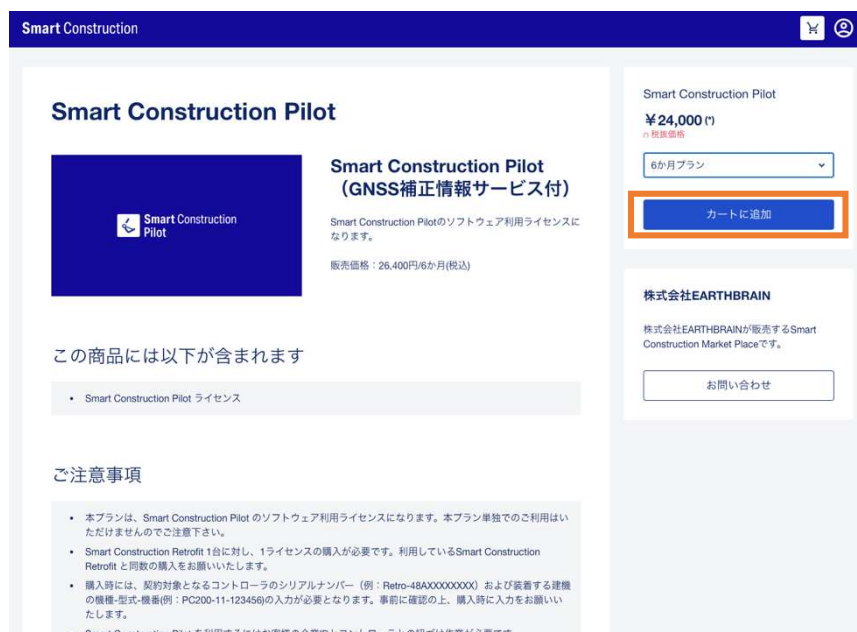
Smart Construction

Smart Construction Pilot

Smart Construction Pilot

Smart Construction Pilot
(GNSS補正情報サービス付)

Smart Construction Pilotのソフトウェア利用ライセンスになります。

販売価格：26,400円/6か月(税込)

この商品には以下が含まれます

• Smart Construction Pilot ライセンス

ご注意事項

• 本プランは、Smart Construction Pilot のソフトウェア利用ライセンスになります。本プラン単独でのご利用はいただけませんのでご注意下さい。
• Smart Construction Retrofit 1台に対し、1ライセンスの購入が必要です。利用しているSmart Construction Retrofit と同数の購入をお願いいたします。
• 購入時には、契約対象となるコントローラのシリアルナンバー（例：Retro-48AXXXXXXXX）および装着する建機の機種-型式-機番(例：PC200-11-123456)の入力が必要となります。事前に確認の上、購入時に入力をお願いいたします。
• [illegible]

Smart Construction Pilot
¥24,000 (*)
(*) 税抜価格
6か月プラン
カートに追加

株式会社EARTHBRAIN
株式会社EARTHBRAINが販売するSmart Construction Market Placeです。
お問い合わせ